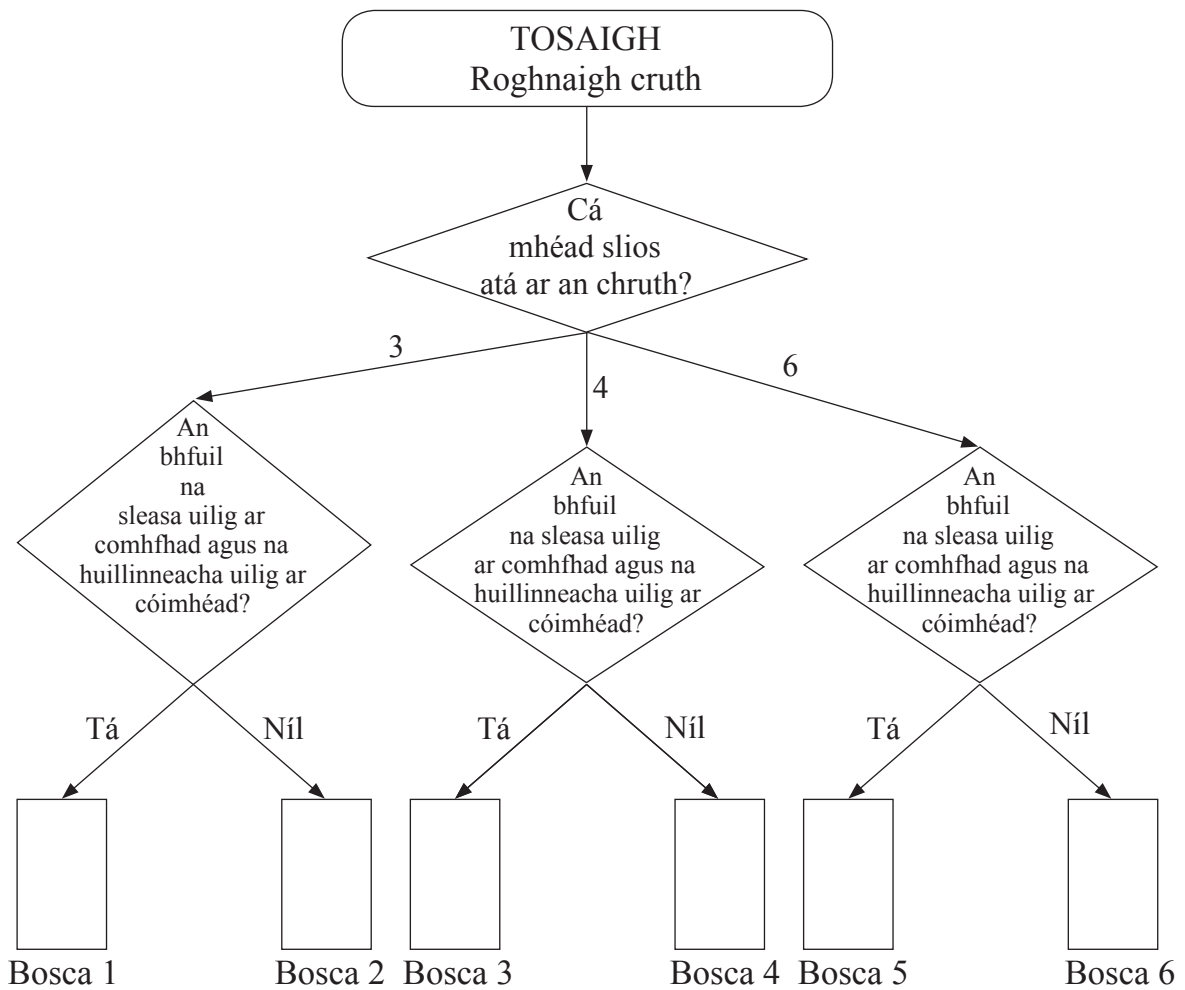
TOSAIGH
Roghnaigh cruth

Cá mhéad slios atá ar an chruth?

3

4

6

An bhfuil na sleasa uilig ar comhfhad agus na huillinneacha uilig ar cóimhéad?

An bhfuil na sleasa uilig ar comhfhad agus na huillinneacha uilig ar cóimhéad?

An bhfuil na sleasa uilig ar comhfhad agus na huillinneacha uilig ar cóimhéad?

Tá

Níl

Tá

Níl

Tá

Níl

Bosca 1

Bosca 2

Bosca 3

Bosca 4

Bosca 5

Bosca 6